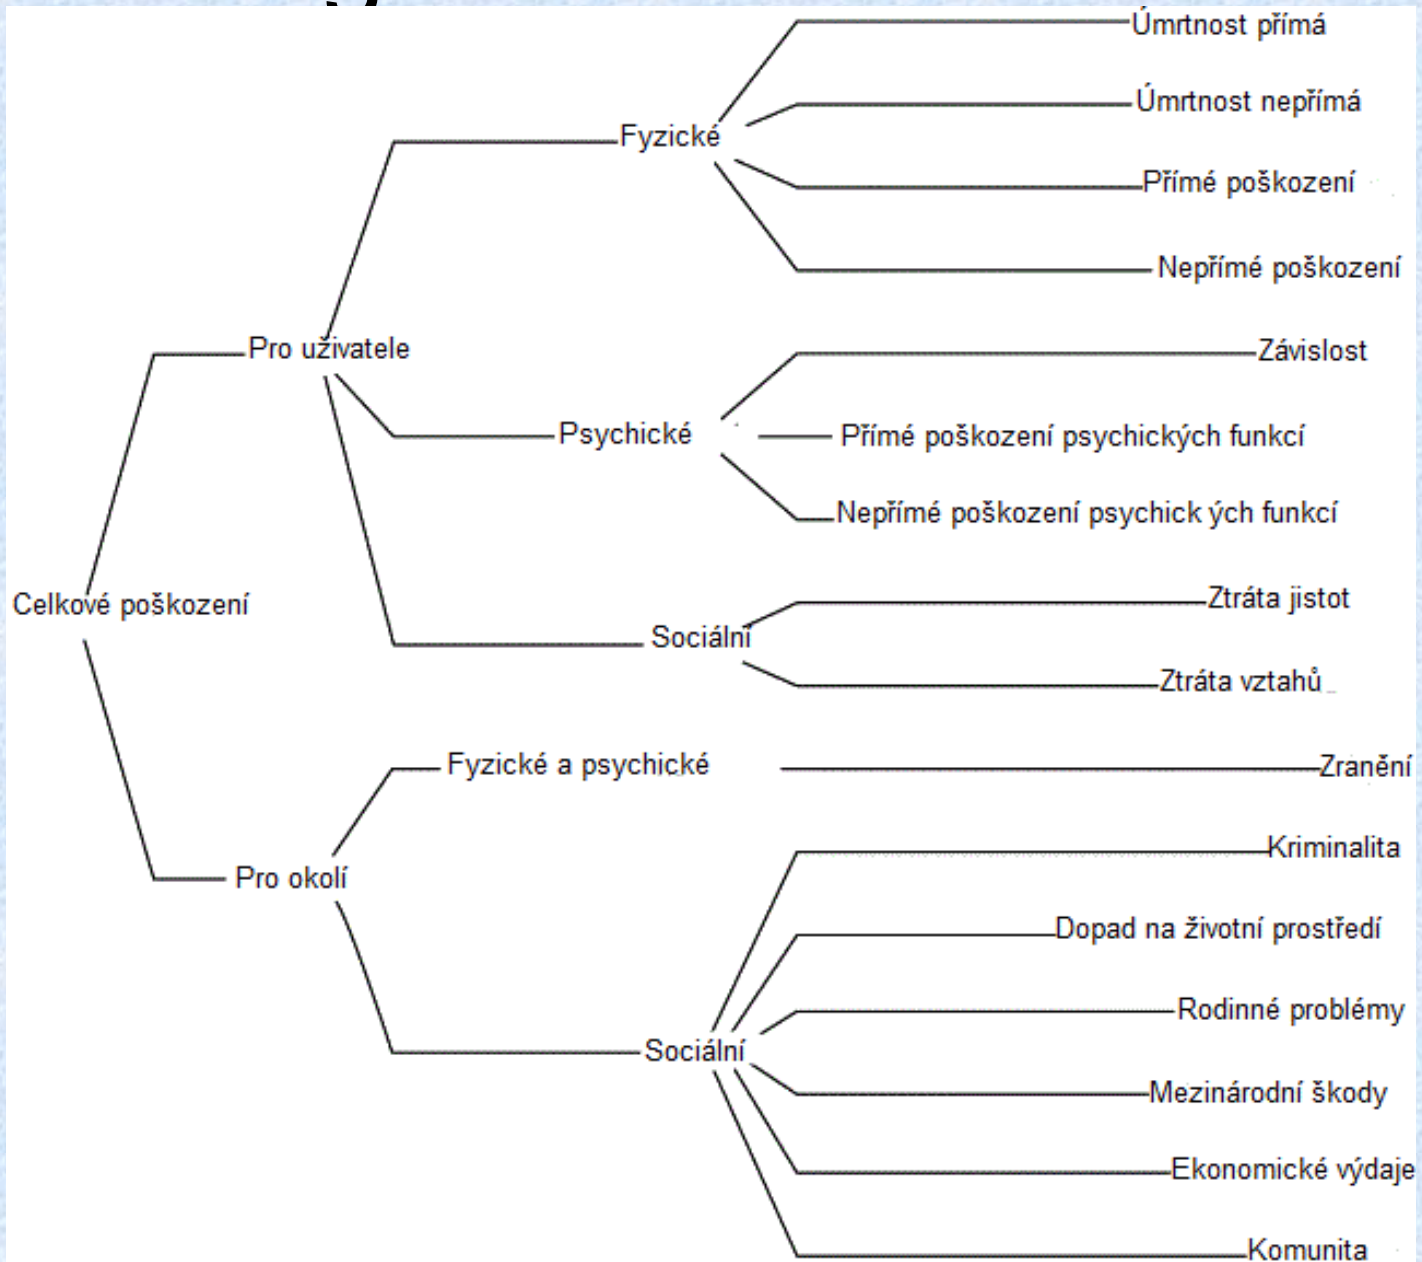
Celkové poškození

Pro uživatele

Fyzické

Úmrtnost přímá

Úmrtnost nepřímá

Přímé poškození

Nepřímé poškození

Psychické

Závislost

Přímé poškození psychických funkcí

Nepřímé poškození psychick ých funkcí

Sociální

Ztráta jistot

Ztráta vztahů

Pro okolí

Fyzické a psychické

Zranění

Sociální

Kriminalita

Dopad na životní prostředí

Rodinné problémy

Mezinárodní škody

Ekonomické výdaje

Komunita